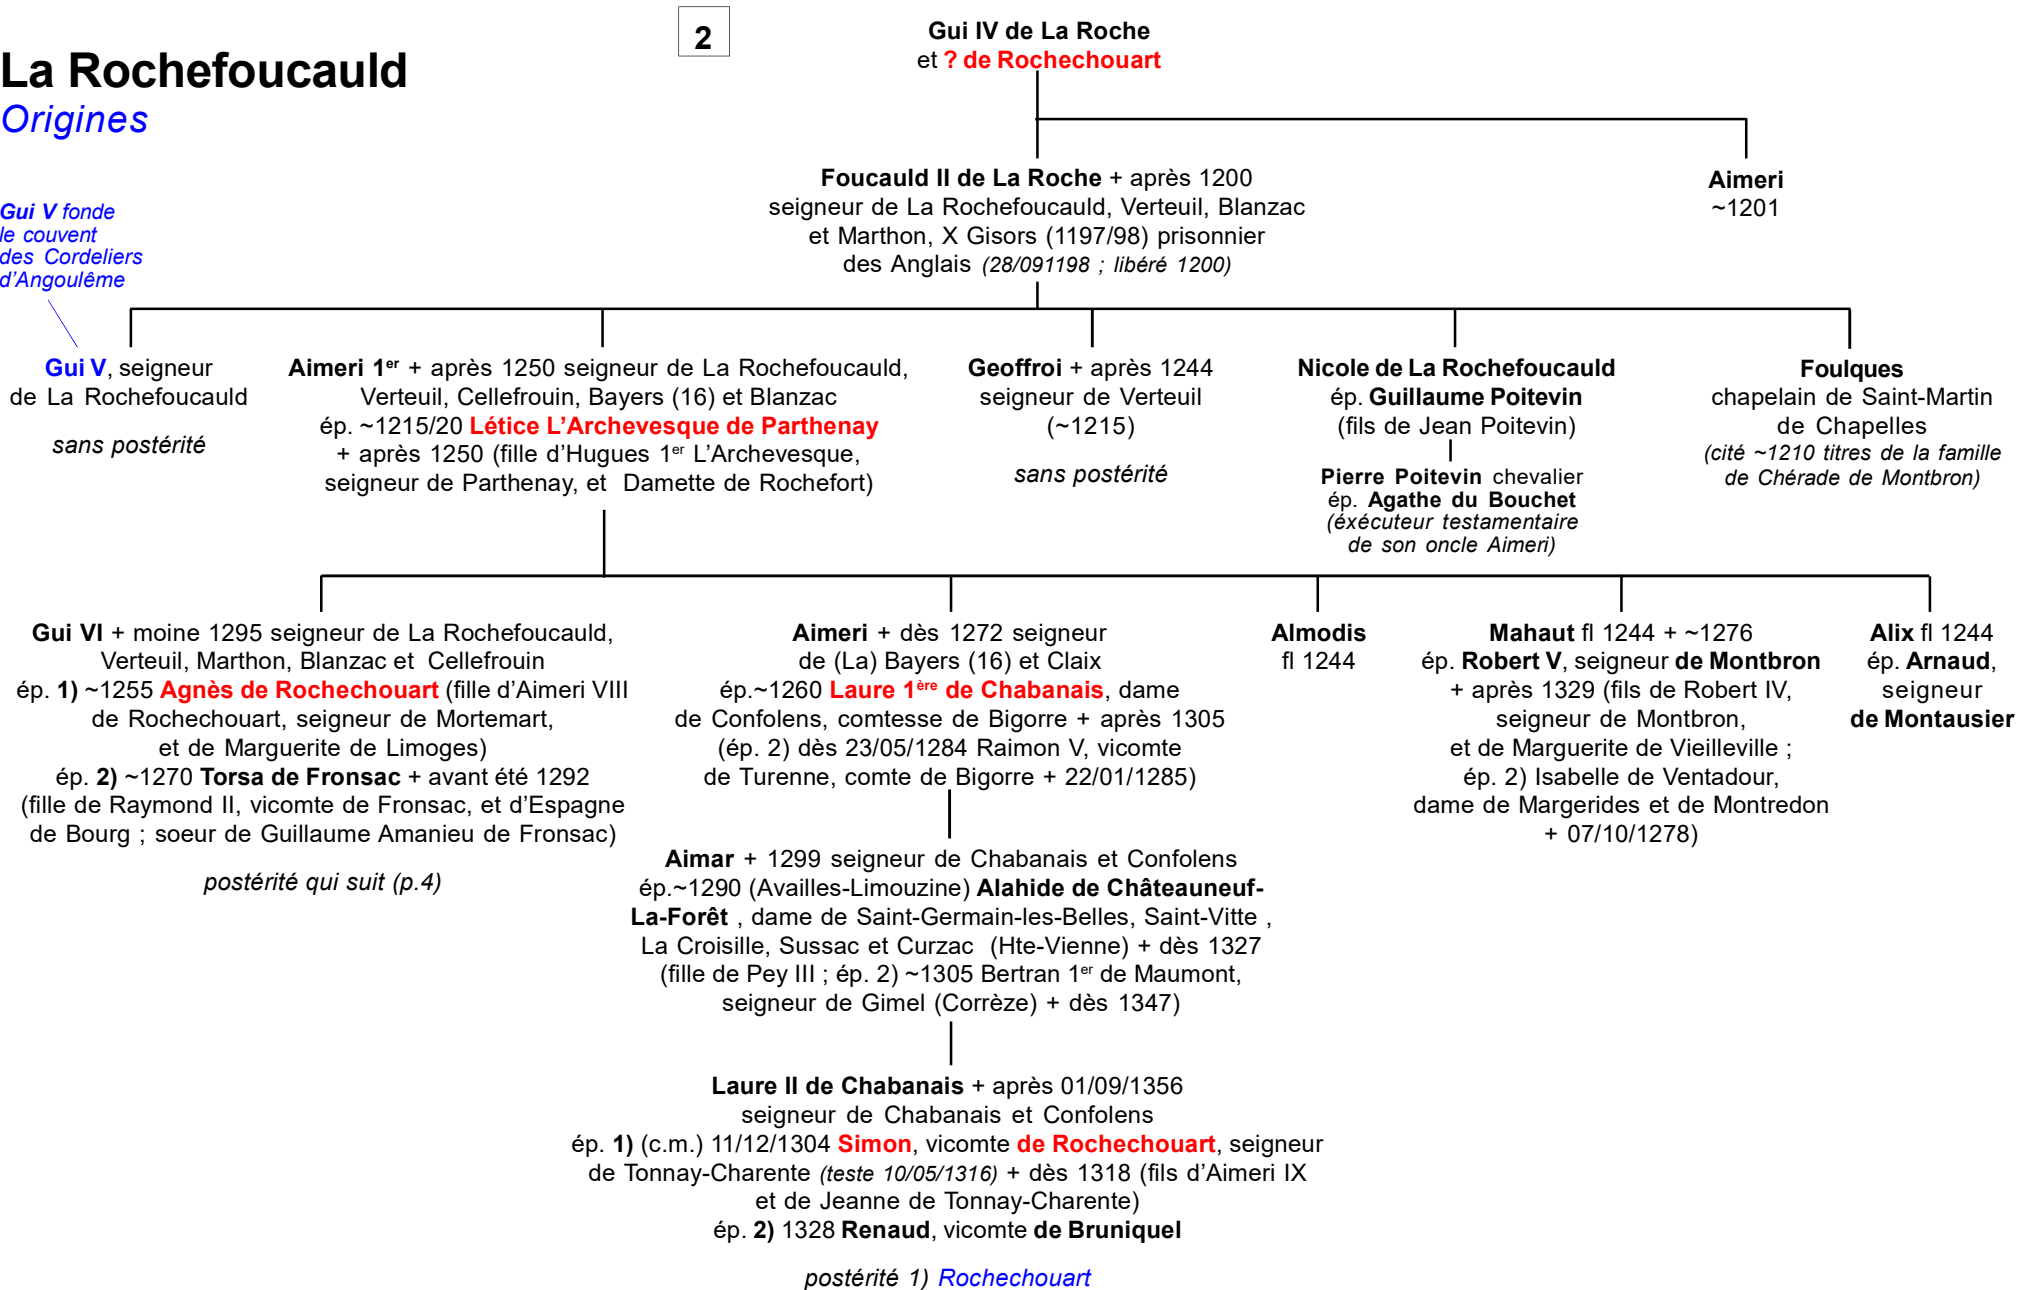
La Rochefoucauld
Origines

2

Gui IV de La Roche
et ? de Rochechouart

Foucauld II de La Roche + après 1200
seigneur de La Rochefoucauld, Verteuil, Blanzac et Marthon, X Gisors (1197/98) prisonnier des Anglais (28/091198 ; libéré 1200)

Aimeri
~1201

Gui V fonde le couvent des Cordeliers d'Angoulême

Gui V, seigneur de La Rochefoucauld

sans postérité

Aimeri 1$^{er}$ + après 1250 seigneur de La Rochefoucauld, Verteuil, Cellefrouin, Bayers (16) et Blanzac
ép. ~1215/20 Létice L'Archevesque de Parthenay + après 1250 (fille d'Hugues 1$^{er}$ L'Archevesque, seigneur de Parthenay, et Damette de Rochefort)

Geoffroi + après 1244
seigneur de Verteuil (~1215)

sans postérité

Nicole de La Rochefoucauld
ép. Guillaume Poitevin (fils de Jean Poitevin)

Pierre Poitevin chevalier
ép. Agathe du Bouchet
(éxécuteur testamentaire de son oncle Aimeri)

Foulques
chapelain de Saint-Martin de Chapelles
(cité ~1210 titres de la famille de Chérade de Montbron)

Gui VI + moine 1295 seigneur de La Rochefoucauld, Verteuil, Marthon, Blanzac et Cellefrouin
ép. 1) ~1255 Agnès de Rochechouart (fille d'Aimeri VIII de Rochechouart, seigneur de Mortemart, et de Marguerite de Limoges)
ép. 2) ~1270 Torsa de Fronsac + avant été 1292 (fille de Raymond II, vicomte de Fronsac, et d'Espagne de Bourg ; soeur de Guillaume Amanieu de Fronsac)

postérité qui suit (p.4)

Aimeri + dès 1272 seigneur de (La) Bayers (16) et Claix
ép.~1260 Laure 1$^{ère}$ de Chabanais, dame de Confolens, comtesse de Bigorre + après 1305 (ép. 2) dès 23/05/1284 Raimon V, vicomte de Turenne, comte de Bigorre + 22/01/1285)

Aimar + 1299 seigneur de Chabanais et Confolens
ép.~1290 (Availles-Limouzine) Alahide de Châteauneuf-La-Forêt , dame de Saint-Germain-les-Belles, Saint-Vitte , La Croisille, Sussac et Curzac (Hte-Vienne) + dès 1327 (fille de Pey III ; ép. 2) ~1305 Bertran 1$^{er}$ de Maumont, seigneur de Gimel (Corrèze) + dès 1347)

Laure II de Chabanais + après 01/09/1356
seigneur de Chabanais et Confolens
ép. 1) (c.m.) 11/12/1304 Simon, vicomte de Rochechouart, seigneur de Tonnay-Charente (teste 10/05/1316) + dès 1318 (fils d'Aimeri IX et de Jeanne de Tonnay-Charente)
ép. 2) 1328 Renaud, vicomte de Bruniquel

postérité 1) Rochechouart

Almodis
fl 1244

Mahaut fl 1244 + ~1276
ép. Robert V, seigneur de Montbron + après 1329 (fils de Robert IV, seigneur de Montbron, et de Marguerite de Vieilleville ;
ép. 2) Isabelle de Ventadour, dame de Margerides et de Montredon + 07/10/1278)

Alix fl 1244
ép. Arnaud, seigneur de Montausier